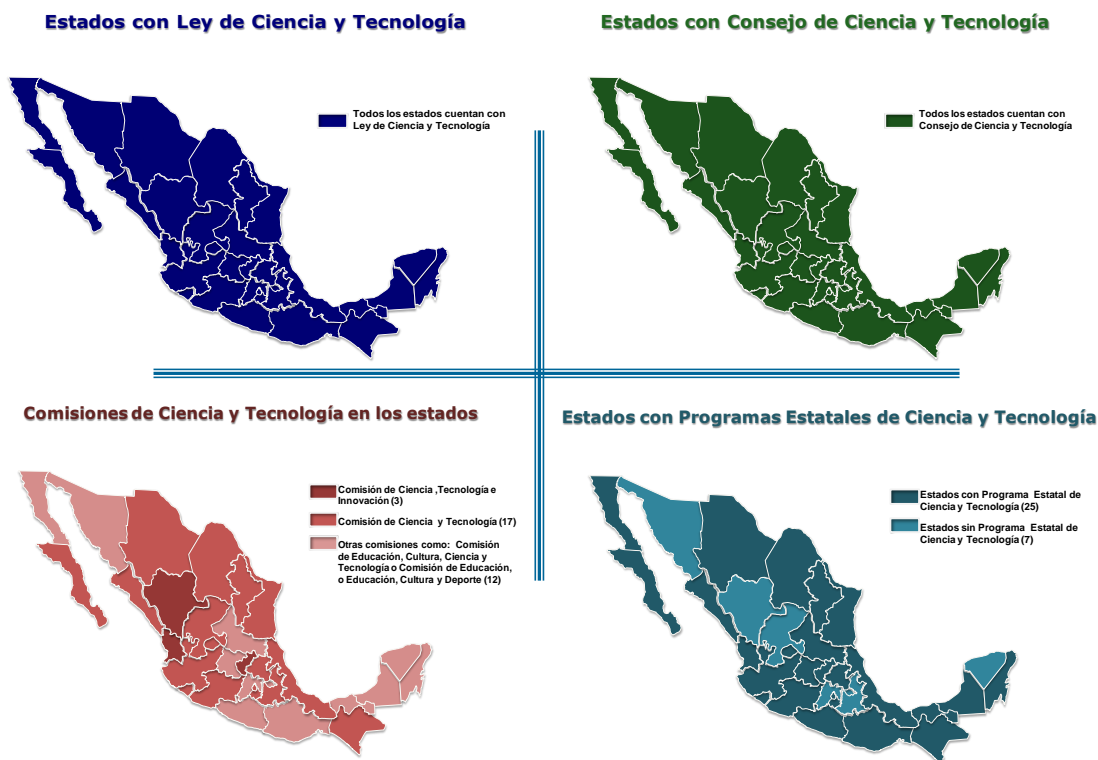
Estados con Ley de Ciencia y Tecnología

Todos los estados cuentan con Ley de Ciencia y Tecnología

Estados con Consejo de Ciencia y Tecnología

Todos los estados cuentan con Consejo de Ciencia y Tecnología

Comisiones de Ciencia y Tecnología en los estados

Comisión de Ciencia ,Tecnología e Innovación (3)

Comisión de Ciencia y Tecnología (17)

Otras comisiones como: Comisión de Educación, Cultura, Ciencia y Tecnología o Comisión de Educación, o Educación, Cultura y Deporte (12)

Estados con Programas Estatales de Ciencia y Tecnología

Estados con Programa Estatal de Ciencia y Tecnología (25)

Estados sin Programa Estatal de Ciencia y Tecnología (7)